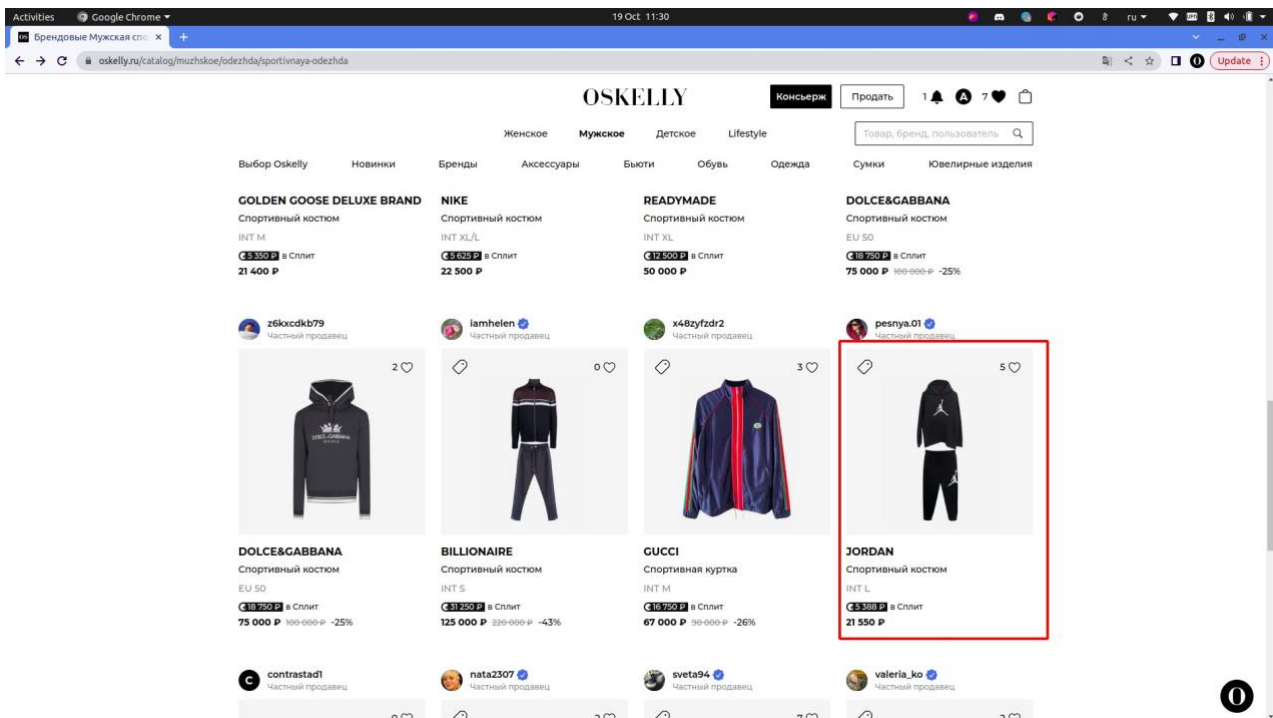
Activities Google Chrome 19 Oct 11:30 ru

Брендовые Мужская спо ×

oskelly.ru/catalog/muzhskoe/odezhda/sportivnaya-odezhda

Update

OSKELLY

Консьерж Продать 1 7

Женское Мужское Детское Lifestyle

Товар, бренд, пользователь

Выбор Oskelly Новинки Бренды Аксессуары Бьюти Обувь Одежда Сумки Ювелирные изделия

GOLDEN GOOSE DELUXE BRAND
Спортивный костюм
INT M
5 350 ₽ в Сплит
21 400 ₽

NIKE
Спортивный костюм
INT XL/L
5 625 ₽ в Сплит
22 500 ₽

READYMADE
Спортивный костюм
INT XL
12 500 ₽ в Сплит
50 000 ₽

DOLCE&GABBANA
Спортивный костюм
EU 50
18 750 ₽ в Сплит
75 000 ₽ 100 000 ₽ -25%

z6kxcdkb79
Частный продавец
2

iamhelen
Частный продавец
0

x48zyfzdr2
Частный продавец
3

pesnya.01
Частный продавец
5

DOLCE&GABBANA
Спортивный костюм
EU 50
18 750 ₽ в Сплит
75 000 ₽ 100 000 ₽ -25%

BILLIONAIRE
Спортивный костюм
INT S
31 250 ₽ в Сплит
125 000 ₽ 220 000 ₽ -43%

GUCCI
Спортивная куртка
INT M
16 750 ₽ в Сплит
67 000 ₽ 90 000 ₽ -26%

JORDAN
Спортивный костюм
INT L
5 388 ₽ в Сплит
21 550 ₽

contrastad1
Частный продавец

nata2307
Частный продавец

sveta94
Частный продавец

valeria_ko
Частный продавец